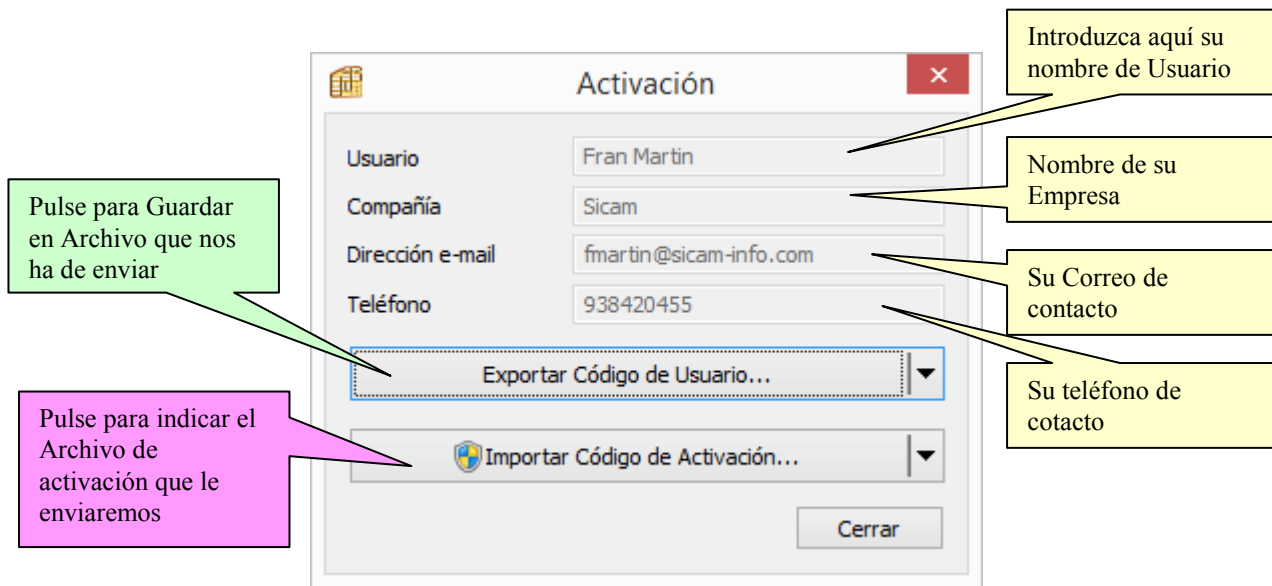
Activación

×

Introduzca aquí su nombre de Usuario

Usuario Fran Martin

Nombre de su Empresa

Compañía Sicam

Pulse para Guardar en Archivo que nos ha de enviar

Dirección e-mail fmartin@sicam-info.com

Su Correo de contacto

Teléfono 938420455

Exportar Código de Usuario...

Su teléfono de cotacto

Pulse para indicar el Archivo de activación que le enviaremos

Importar Código de Activación...

Cerrar